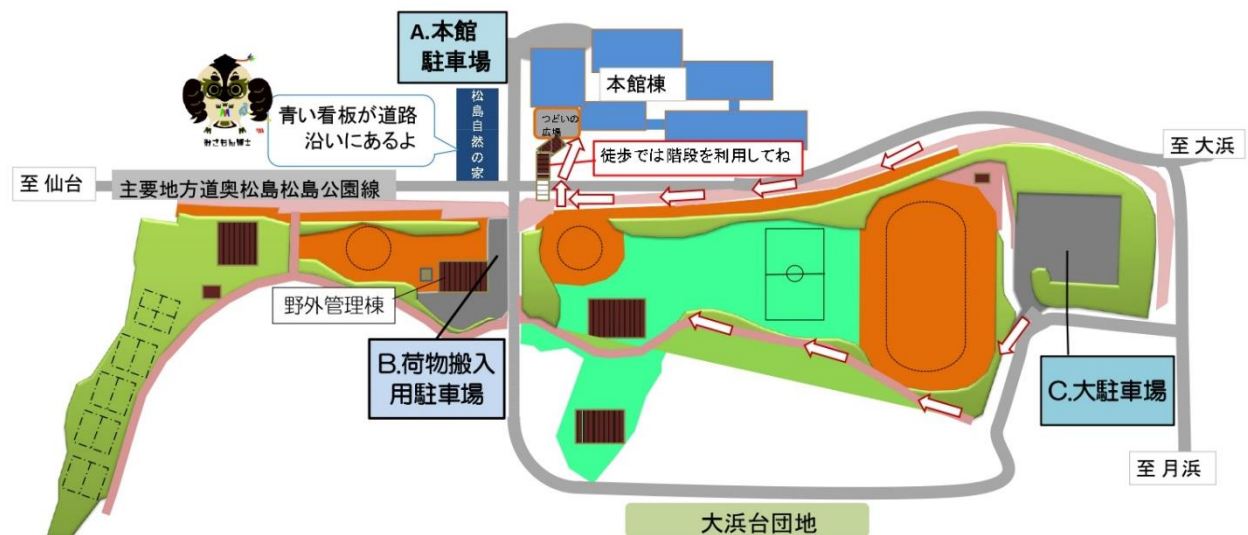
A.本館
駐車場

本館棟

つどいの広場

松島自然の家

青い看板が道路沿いにあるよ

徒歩では階段を利用してね

至 大浜

至 仙台

主要地方道奥松島松島公園線

野外管理棟

B.荷物搬入用駐車場

C.大駐車場

至 月浜

大浜台団地